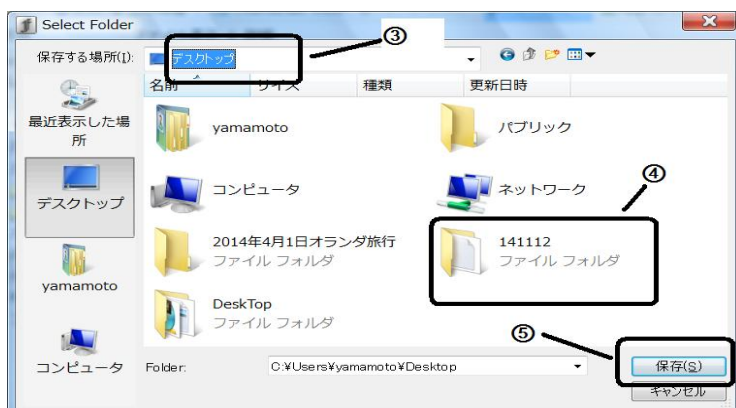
Select Folder

保存する場所(I): デスクトップ

③

名前 サイズ 種類 更新日時

最近表示した場所

デスクトップ

yamamoto

コンピュータ

yamamoto

パブリック

コンピュータ

ネットワーク

④

2014年4月1日オランダ旅行
ファイル フォルダ

141112
ファイル フォルダ

DeskTop
ファイル フォルダ

⑤

Folder: C:¥Users¥yamamoto¥Desktop

保存(S)

キャンセル